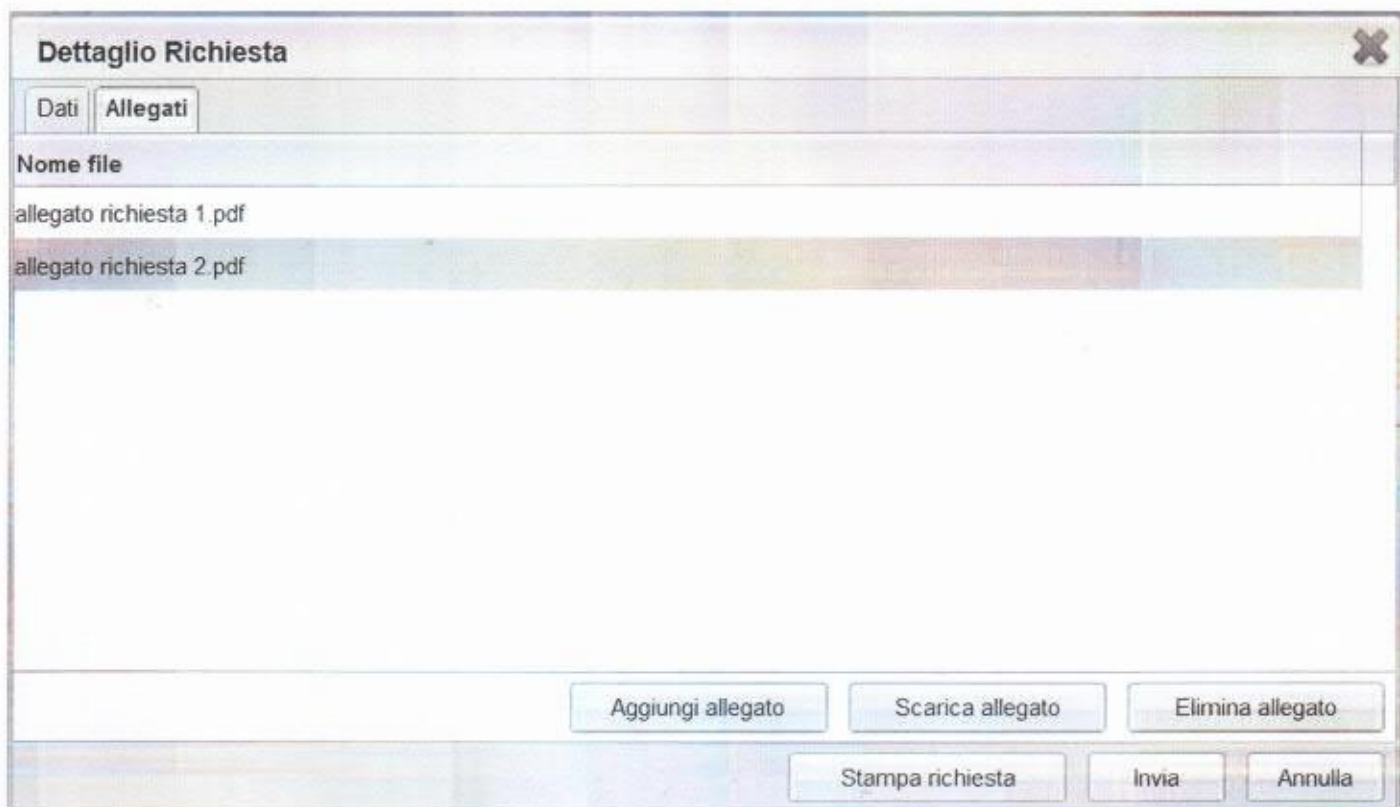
Dettaglio Richiesta

Dati | Allegati

| Nome file |
|---|
| allegato richiesta 1.pdf |
| allegato richiesta 2.pdf |

Aggiungi allegato | Scarica allegato | Elimina allegato

Stampa richiesta | Invia | Annulla